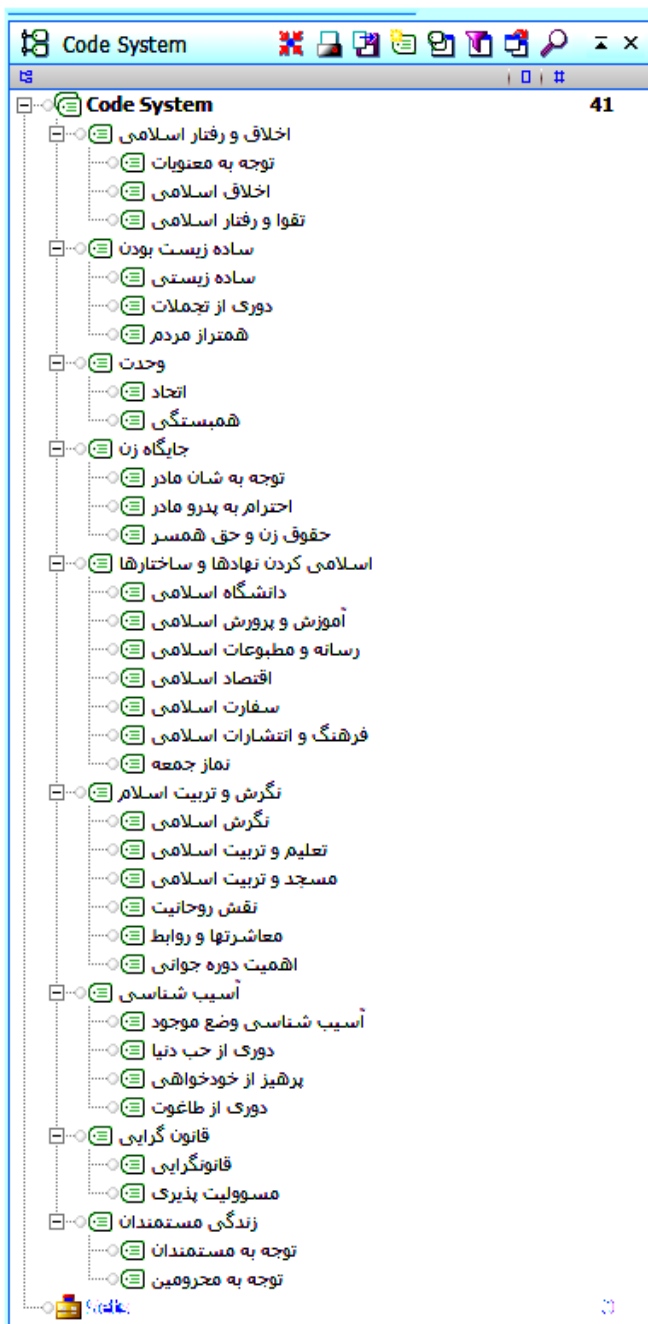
Code System

| 0 | #

Code System 41

اخلاق و رفتار اسلامی
توجه به معنویات
اخلاق اسلامی
تقوا و رفتار اسلامی
ساده زیست بودن
ساده زیستی
دوری از تجملات
همتراز مردم
وحدت
اتحاد
همبستگی
جایگاه زن
توجه به شان مادر
احترام به پدرو مادر
حقوق زن و حق همسر
اسلامی کردن نهادها و ساختارها
دانشگاه اسلامی
آموزش و پرورش اسلامی
رسانه و مطبوعات اسلامی
اقتصاد اسلامی
سفارت اسلامی
فرهنگ و انتشارات اسلامی
نماز جمعه
نگرش و تربیت اسلام
نگرش اسلامی
تعلیم و تربیت اسلامی
مسجد و تربیت اسلامی
نقش روحانیت
معاشرتها و روابط
اهمیت دوره جوانی
آسیب شناسی
آسیب شناسی وضع موجود
دوری از حب دنیا
پرهیز از خودخواهی
دوری از طاغوت
قانون گرایی
قانونگرایی
مسوولیت پذیری
زندگی مستمندان
توجه به مستمندان
توجه به محرومین
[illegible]